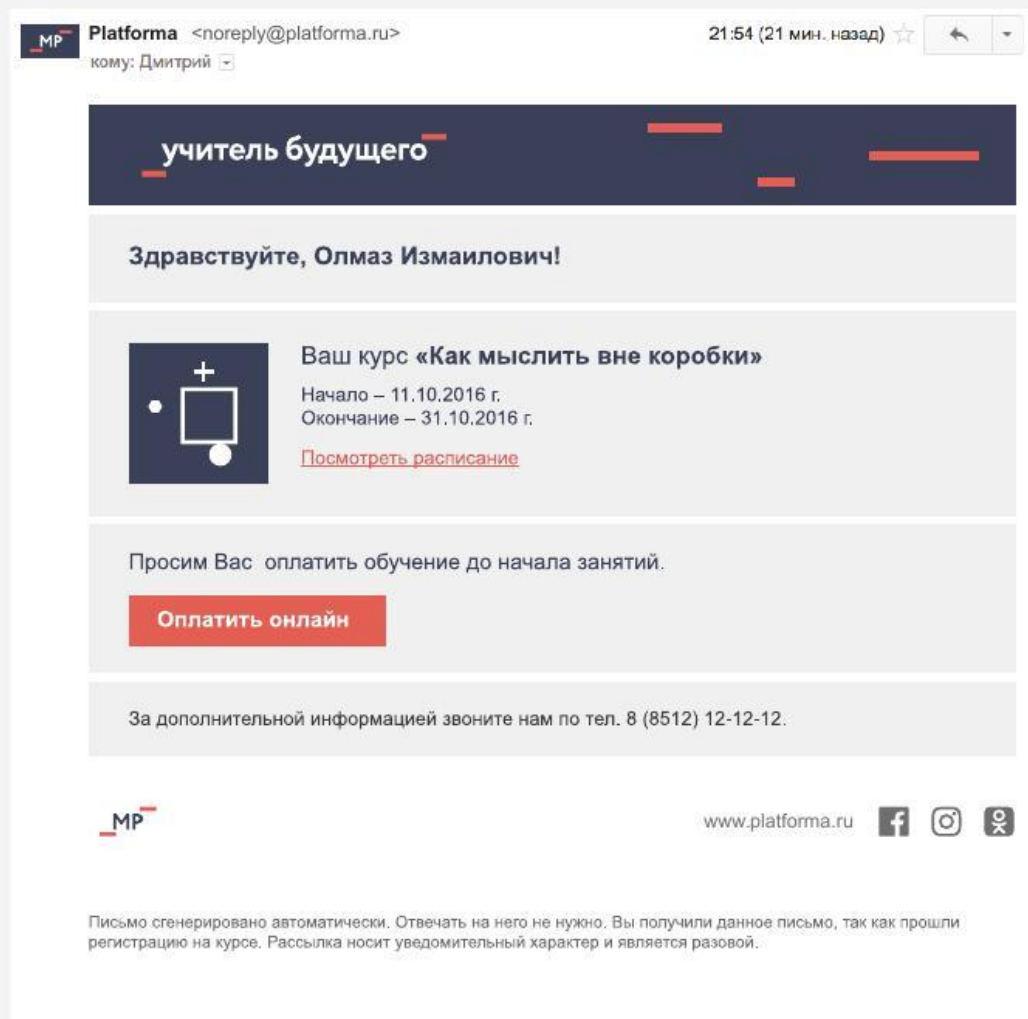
_MP
Platforma <noreply@platforma.ru>
кому: Дмитрий

21:54 (21 мин. назад)

_учитель будущего

Здравствуйте, Олмаз Измаилович!

Ваш курс «Как мыслить вне коробки»
Начало – 11.10.2016 г.
Окончание – 31.10.2016 г.
Посмотреть расписание

Просим Вас оплатить обучение до начала занятий.

Оплатить онлайн

За дополнительной информацией звоните нам по тел. 8 (8512) 12-12-12.

_MP

www.platforma.ru

Письмо сгенерировано автоматически. Отвечать на него не нужно. Вы получили данное письмо, так как прошли регистрацию на курсе. Рассылка носит уведомительный характер и является разовой.